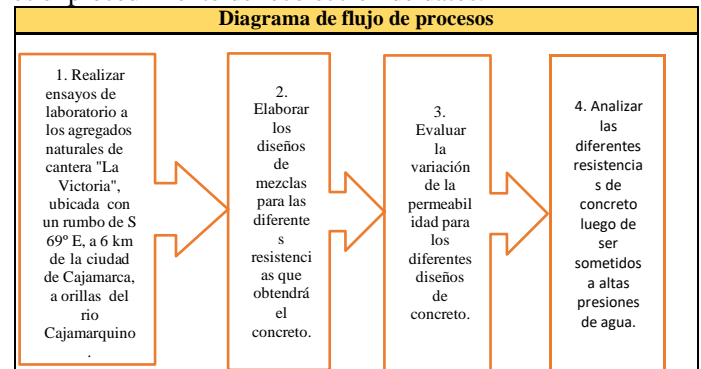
Diagrama de flujo de procesos

1. Realizar ensayos de laboratorio a los agregados naturales de cantera "La Victoria", ubicada con un rumbo de S 69º E, a 6 km de la ciudad de Cajamarca, a orillas del rio Cajamarquino.

2. Elaborar los diseños de mezclas para las diferentes resistencias que obtendrá el concreto.

3. Evaluar la variación de la permeabilidad para los diferentes diseños de concreto.

4. Analizar las diferentes resistencias de concreto luego de ser sometidos a altas presiones de agua.